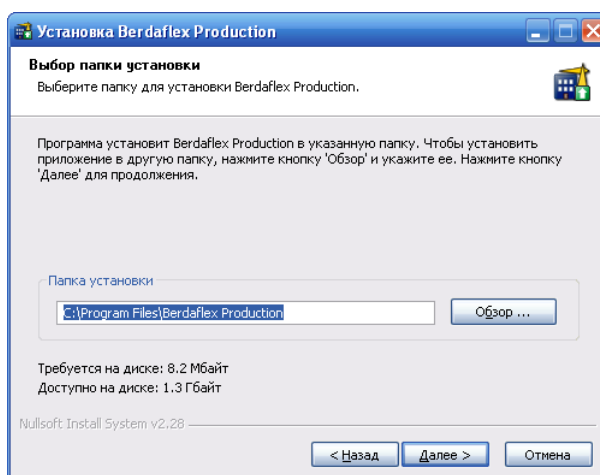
Установка Berdaflex Production

Выбор папки установки

Выберите папку для установки Berdaflex Production.

Программа установит Berdaflex Production в указанную папку. Чтобы установить приложение в другую папку, нажмите кнопку 'Обзор' и укажите ее. Нажмите кнопку 'Далее' для продолжения.

Папка установки

C:\Program Files\Berdaflex Production

Обзор ...

Требуется на диске: 8.2 Мбайт

Доступно на диске: 1.3 Гбайт

Nullsoft Install System v2.28

< Назад

Далее >

Отмена